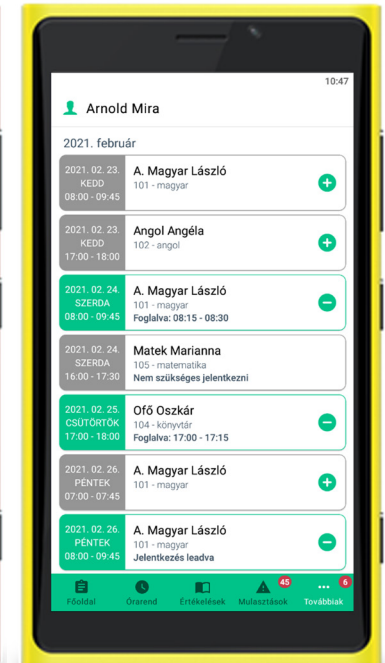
10:47

Arnold Mira

2021. február

2021. 02. 23.
KEDD
08:00 - 09:45
A. Magyar László
101 - magyar

2021. 02. 23.
KEDD
17:00 - 18:00
Angol Angéla
102 - angol

2021. 02. 24.
SZERDA
08:00 - 09:45
A. Magyar László
101 - magyar
Foglalva: 08:15 - 08:30

2021. 02. 24.
SZERDA
16:00 - 17:30
Matek Marianna
105 - matematika
Nem szükséges jelentkezni

2021. 02. 25.
CSÜTÖRTÖK
17:00 - 18:00
Ofő Oszkár
104 - könyvtár
Foglalva: 17:00 - 17:15

2021. 02. 26.
PÉNTEK
07:00 - 07:45
A. Magyar László
101 - magyar

2021. 02. 26.
PÉNTEK
08:00 - 09:45
A. Magyar László
101 - magyar
Jelentkezés leadva

Főoldal
Órarend
Értékelések
45
Mulasztások
6
Továbbiak